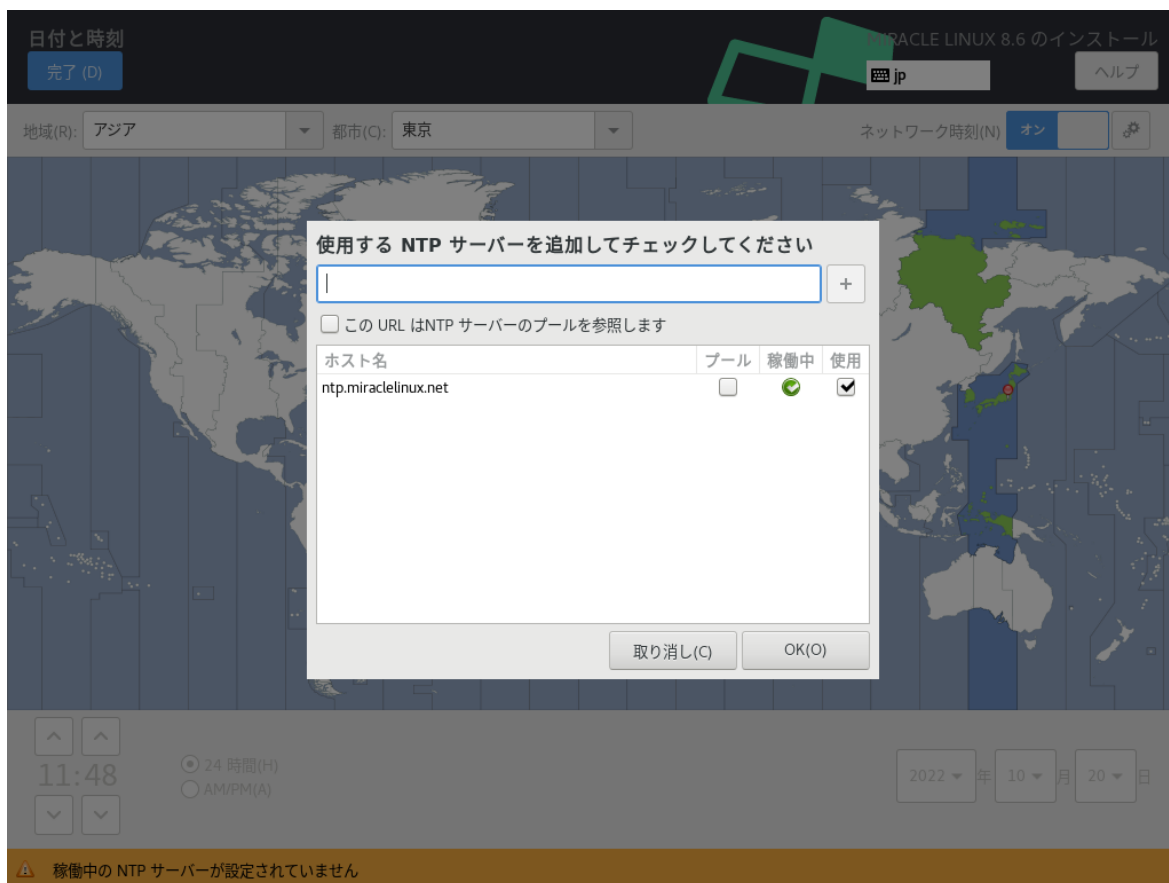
日付と時刻

完了 (D)

MIRACLE LINUX 8.6 のインストール

jp

ヘルプ

地域(R): アジア

都市(C): 東京

ネットワーク時刻(N) オン

使用する NTP サーバーを追加してチェックしてください

+

この URL はNTP サーバーのプールを参照します

| ホスト名 | プール | 稼働中 | 使用 |
|---|---|---|---|
| ntp.miraclelinux.net | | | |

取り消し(C)

OK(O)

11:48

24 時間(H)

AM/PM(A)

2022 年 10 月 20 日

稼働中の NTP サーバーが設定されていません